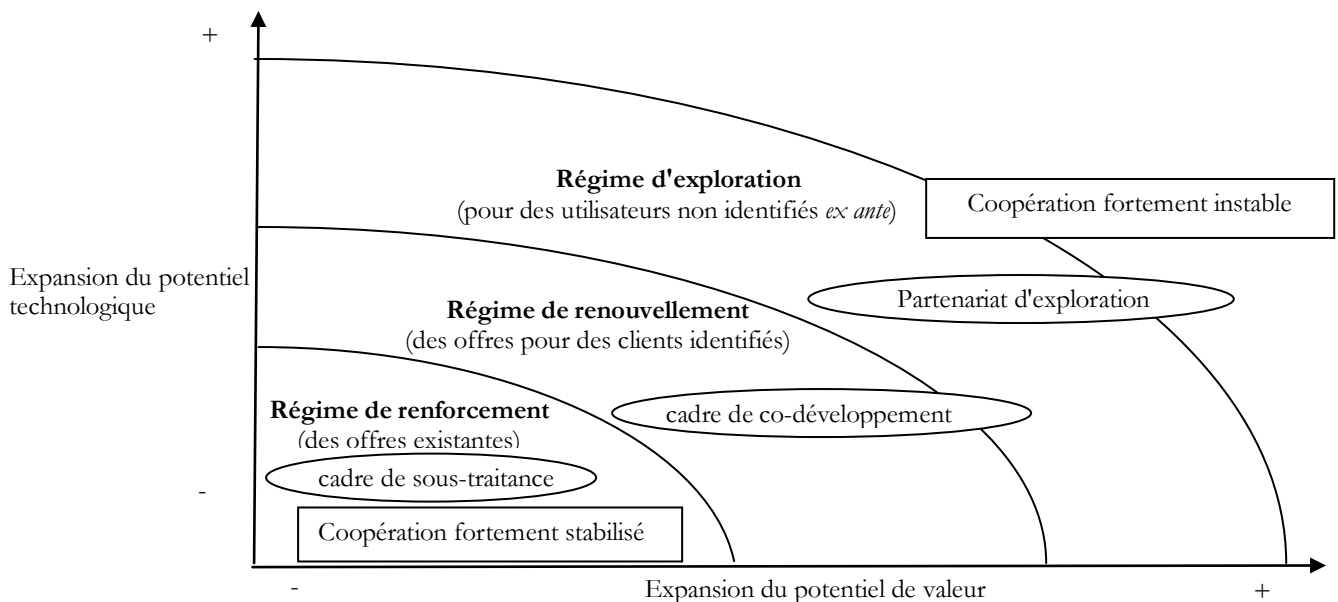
+

Régime d'exploration
(pour des utilisateurs non identifiés *ex ante*)

Coopération fortement instable

Expansion du potentiel technologique

Partenariat d'exploration

Régime de renouvellement
(des offres pour des clients identifiés)

Régime de renforcement
(des offres existantes)

cadre de co-développement

cadre de sous-traitance

-

Coopération fortement stabilisé

-

Expansion du potentiel de valeur

+